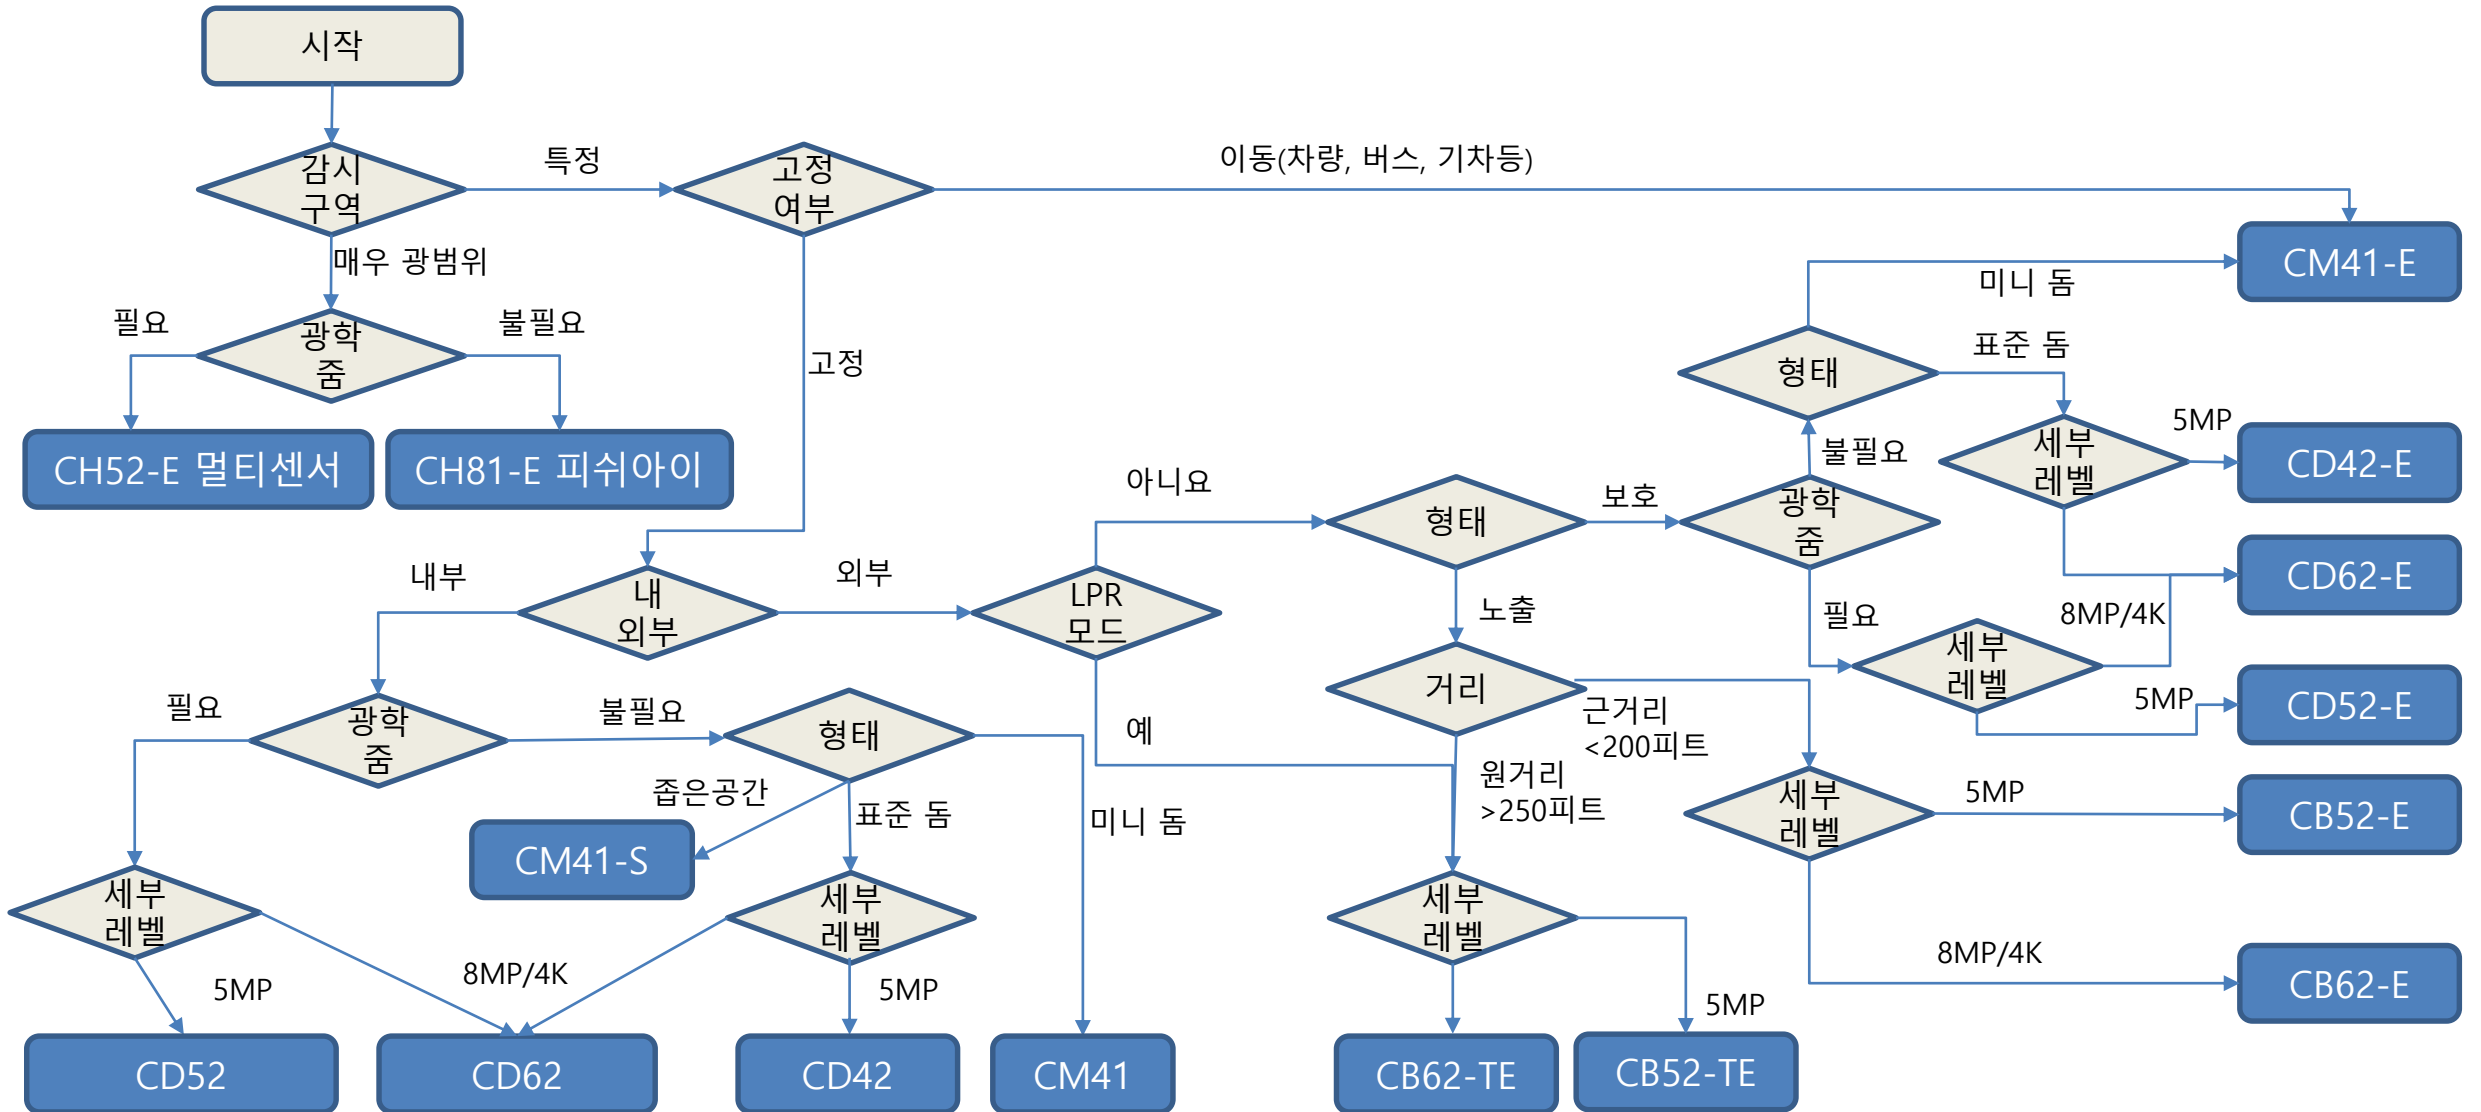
시작

감시 구역

특정

고정 여부

이동(차량, 버스, 기차등)

CM41-E

매우 광범위

필요

광학 줌

불필요

CH52-E 멀티센서

CH81-E 피쉬아이

고정

미니 돔

형태

표준 돔

5MP

세부 레벨

CD42-E

불필요

아니요

형태

보호

광학 줌

CD62-E

내부

내 외부

외부

LPR 모드

노출

필요

8MP/4K

세부 레벨

5MP

CD52-E

필요

광학 줌

불필요

형태

예

거리

근거리 <200피트

좁은공간

표준 돔

미니 돔

원거리 >250피트

세부 레벨

5MP

CB52-E

CM41-S

세부 레벨

세부 레벨

세부 레벨

8MP/4K

5MP

5MP

8MP/4K

5MP

CB62-E

CD52

CD62

CD42

CM41

CB62-TE

CB52-TE